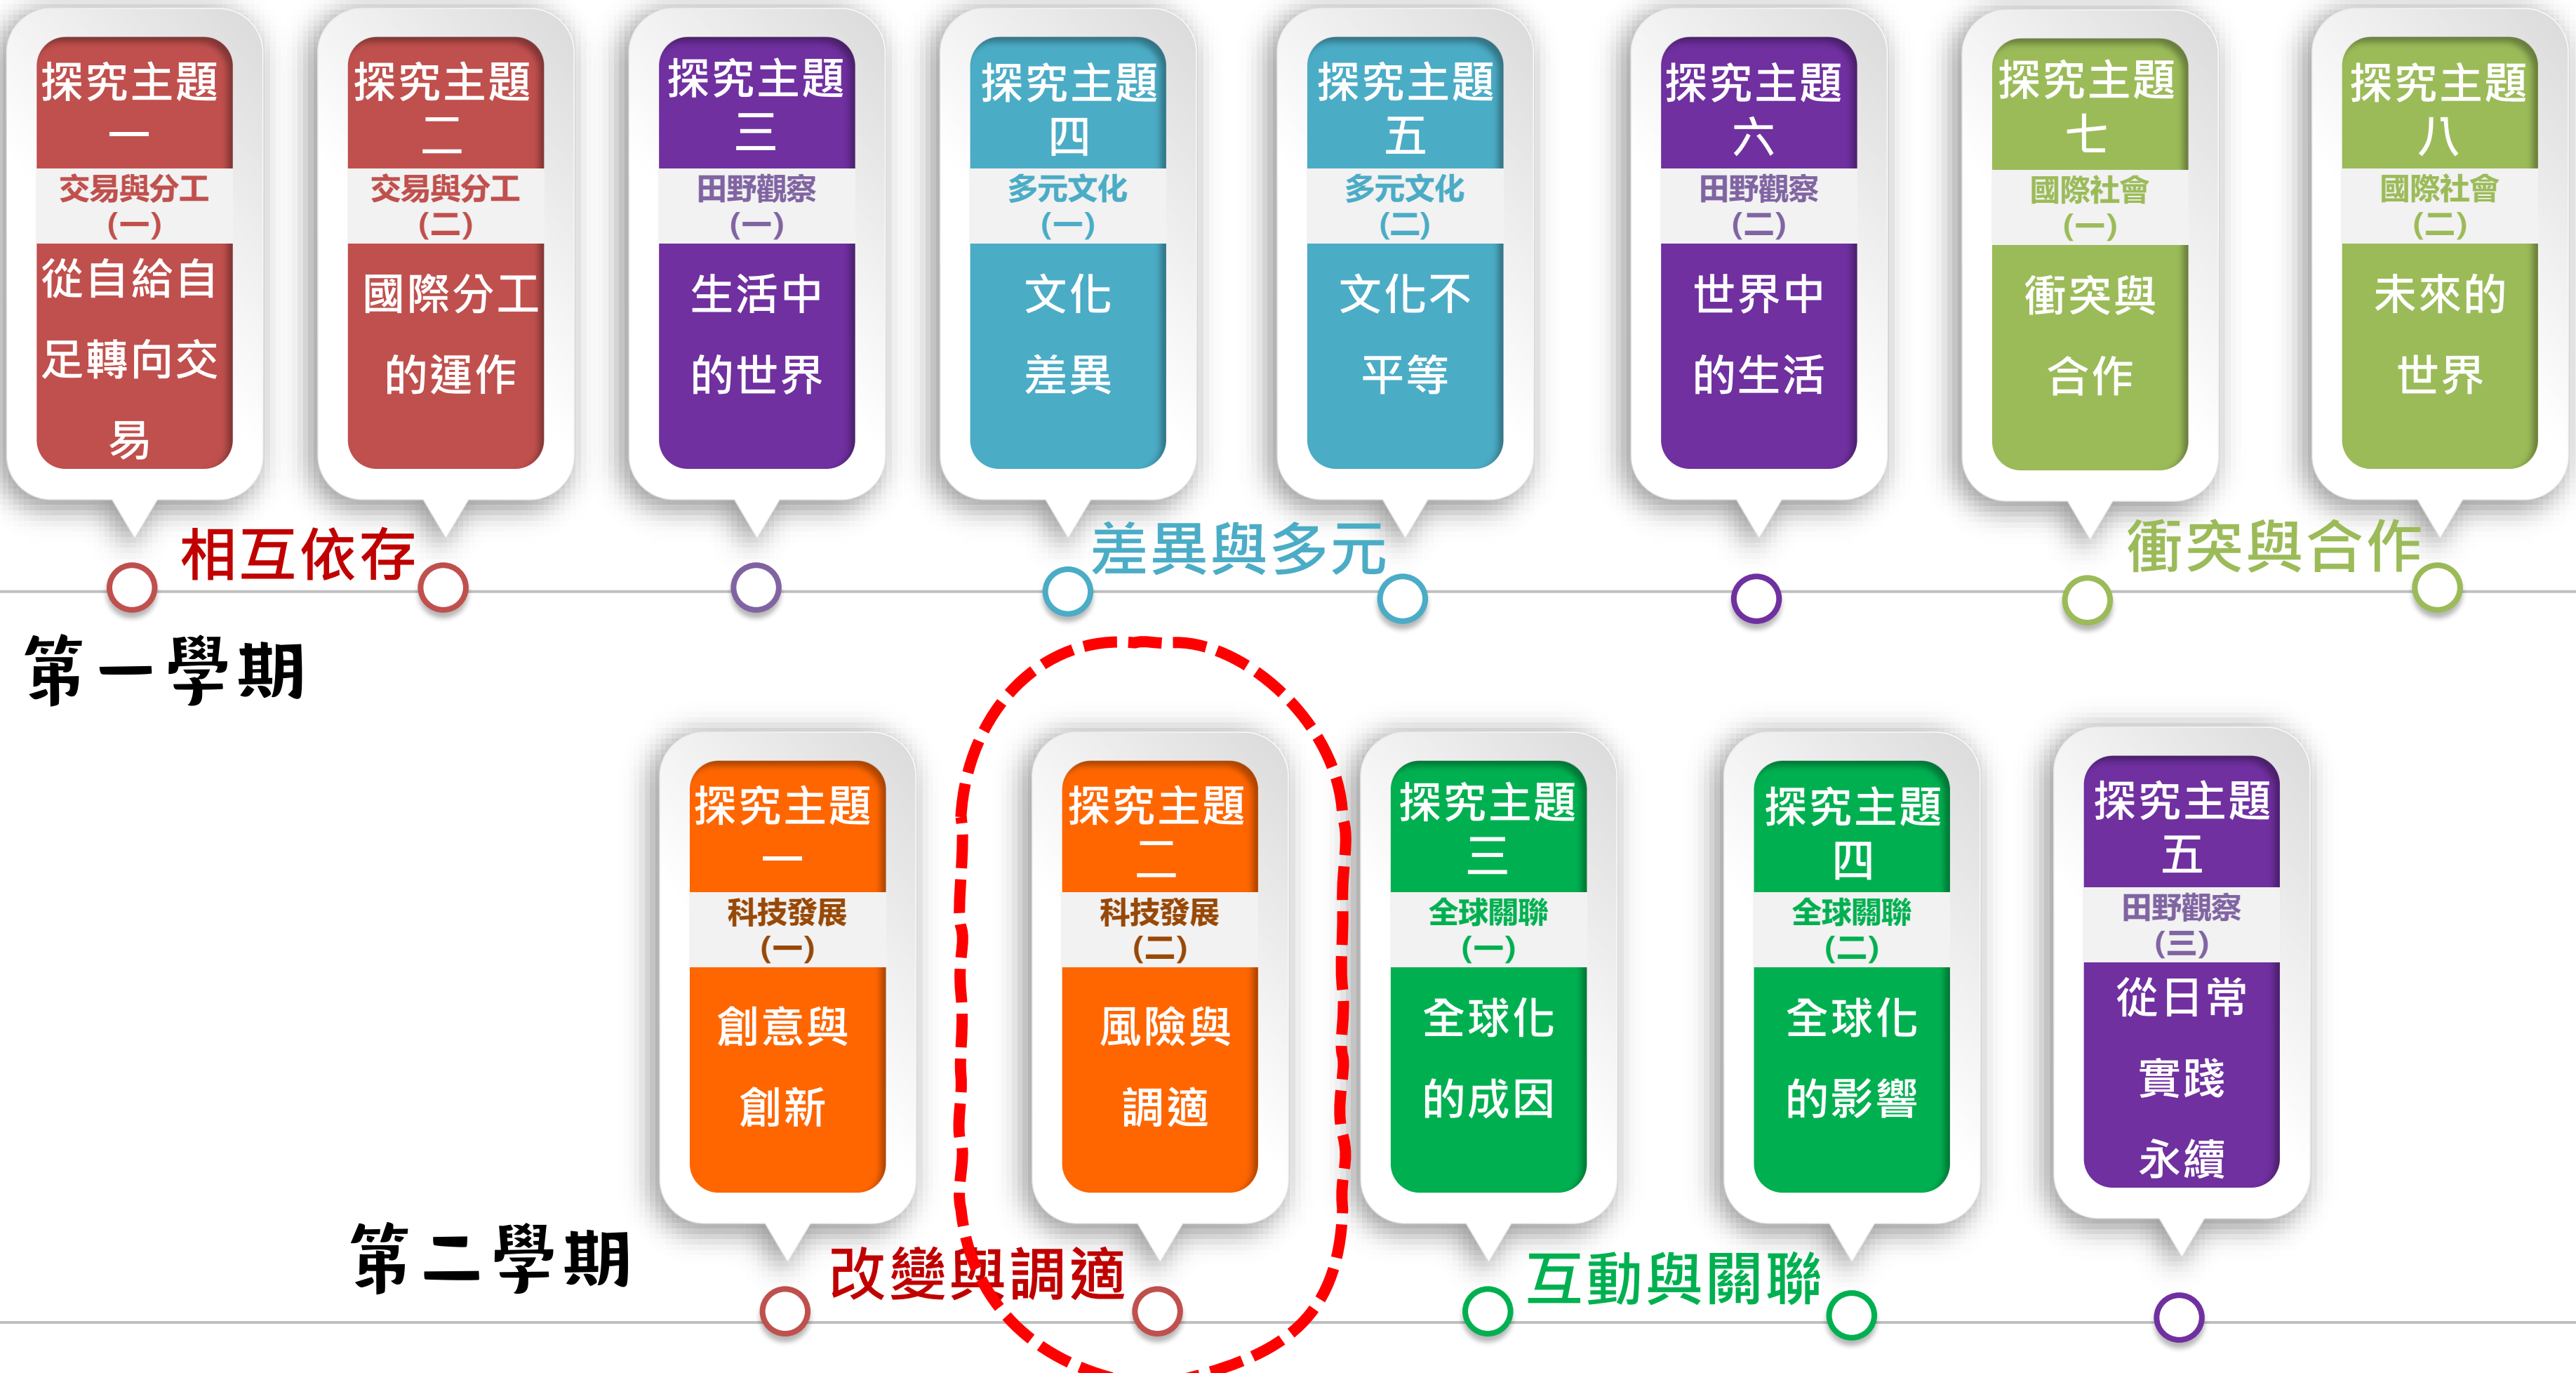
探究主題一
交易與分工(一)
從自給自足轉向交易

探究主題二
交易與分工(二)
國際分工的運作

探究主題三
田野觀察(一)
生活中的世界

探究主題四
多元文化(一)
文化差異

探究主題五
多元文化(二)
文化不平等

探究主題六
田野觀察(二)
世界中的生活

探究主題七
國際社會(一)
衝突與合作

探究主題八
國際社會(二)
未來的世界

相互依存
差異與多元
衝突與合作

第一學期

探究主題一
科技發展(一)
創意與創新

探究主題二
科技發展(二)
風險與調適

探究主題三
全球關聯(一)
全球化的成因

探究主題四
全球關聯(二)
全球化的影響

探究主題五
田野觀察(三)
從日常實踐永續

第二學期
改變與調適
互動與關聯